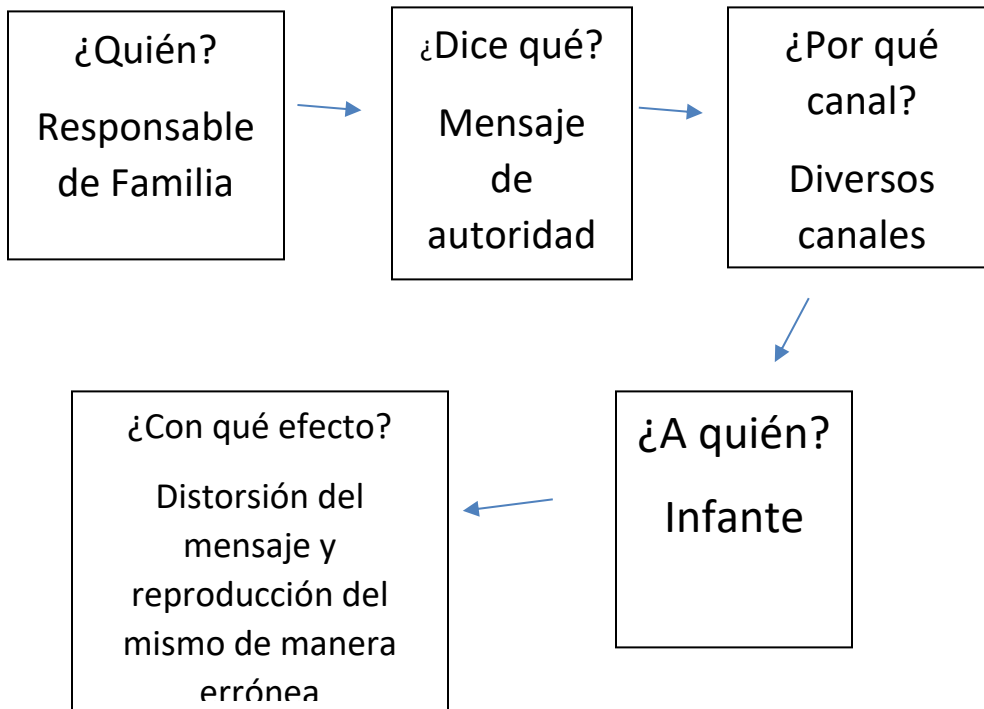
¿Quién?

Responsable de Familia

¿Dice qué?

Mensaje de autoridad

¿Por qué canal?

Diversos canales

¿A quién?

Infante

¿Con qué efecto?

Distorsión del mensaje y reproducción del mismo de manera errónea